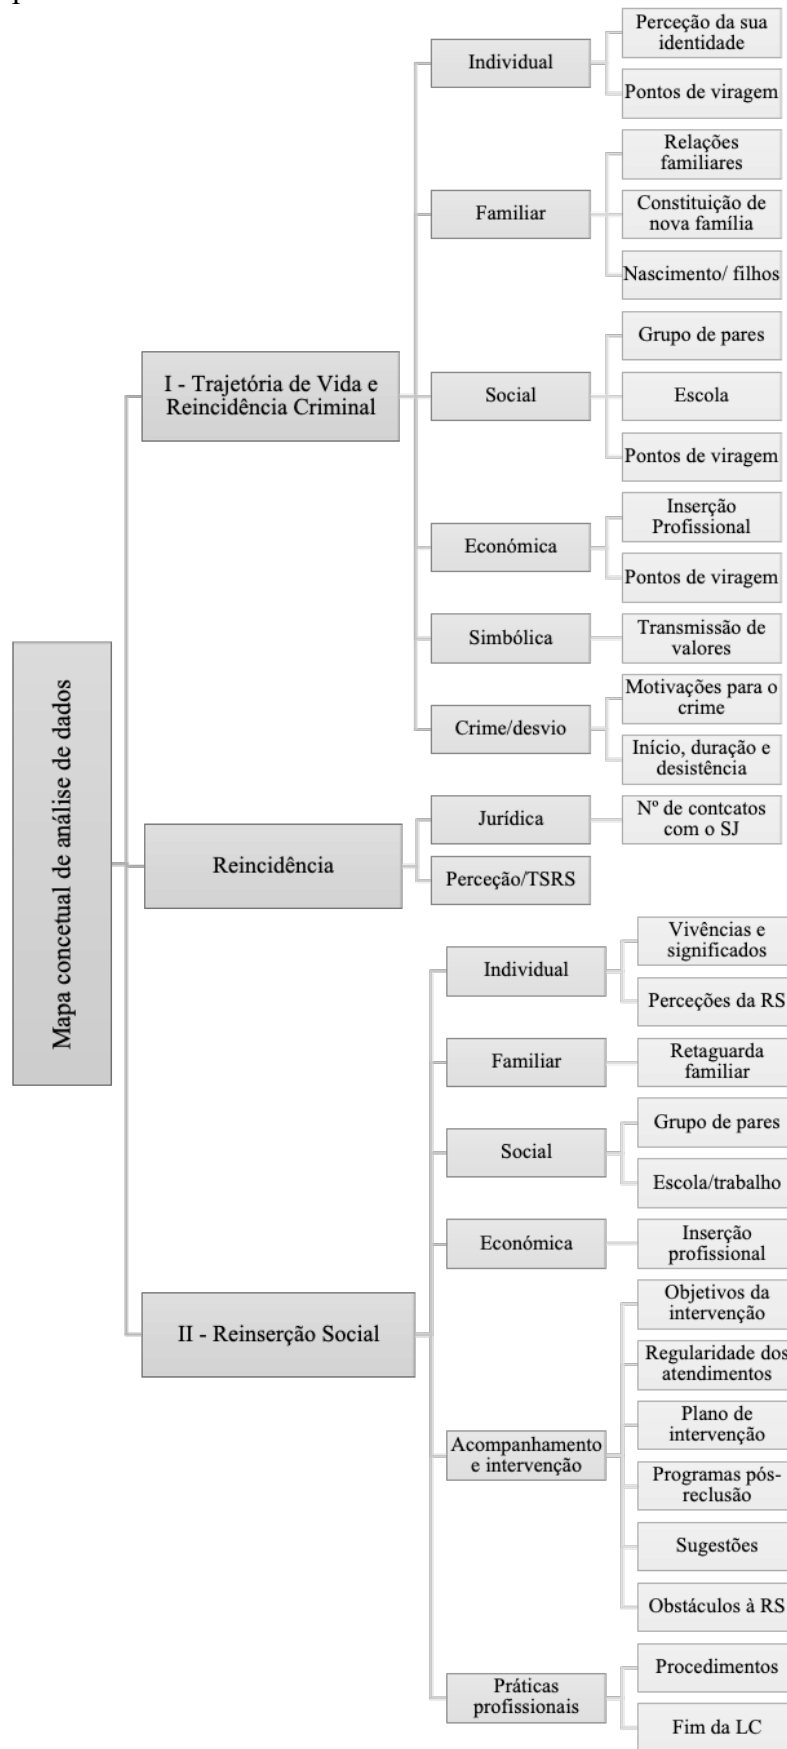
Mapa concetual de análise de dados

I - Trajetória de Vida e Reincidência Criminal

Individual
Perceção da sua identidade
Pontos de viragem

Familiar
Relações familiares
Constituição de nova família
Nascimento/ filhos

Social
Grupo de pares
Escola
Pontos de viragem

Económica
Inserção Profissional
Pontos de viragem

Simbólica
Transmissão de valores

Crime/desvio
Motivações para o crime
Início, duração e desistência

Reincidência

Jurídica
Nº de contcatos com o SJ

Perceção/TSRS

II - Reinserção Social

Individual
Vivências e significados
Perceções da RS

Familiar
Retaguarda familiar

Social
Grupo de pares
Escola/trabalho

Económica
Inserção profissional

Acompanhamento e intervenção
Objetivos da intervenção
Regularidade dos atendimentos
Plano de intervenção
Programas pós-reclusão
Sugestões
Obstáculos à RS

Práticas profissionais
Procedimentos
Fim da LC